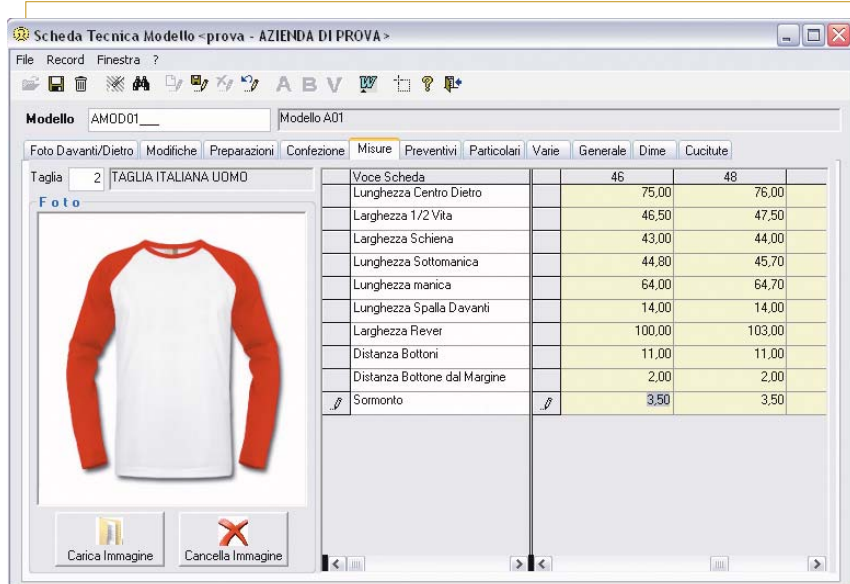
Scheda Tecnica Modello <prova - AZIENDA DI PROVA>

File Record Finestra ?

A B V

Modello AMOD01___ Modello A01

Foto Davanti/Dietro Modifiche Preparazioni Confezione Misure Preventivi Particolari Varie Generale Dime Cucitute

Taglia 2 TAGLIA ITALIANA UOMO

Foto

| Voce Scheda | 46 | 48 |
|---|---|---|
| Lunghezza Centro Dietro | 75,00 | 76,00 |
| Larghezza 1/2 Vita | 46,50 | 47,50 |
| Larghezza Schiena | 43,00 | 44,00 |
| Lunghezza Sottomanica | 44,80 | 45,70 |
| Lunghezza manica | 64,00 | 64,70 |
| Lunghezza Spalla Davanti | 14,00 | 14,00 |
| Larghezza Rever | 100,00 | 103,00 |
| Distanza Bottoni | 11,00 | 11,00 |
| Distanza Bottone dal Margine | 2,00 | 2,00 |
| Sormonto | 3,50 | 3,50 |

Carica Immagine Cancella Immagine